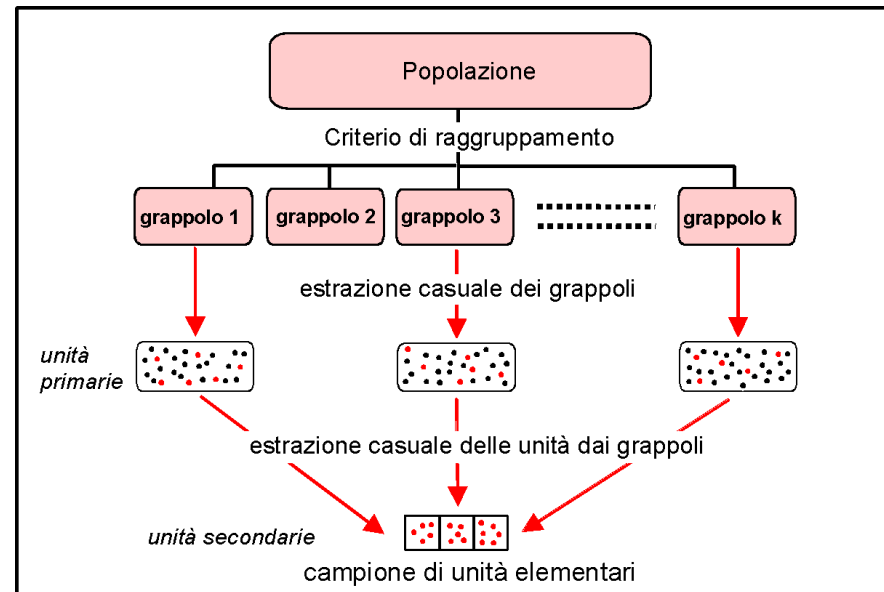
Popolazione

Criterio di raggruppamento

grappolo 1

grappolo 2

grappolo 3

grappolo k

estrazione casuale dei grappoli

unità primarie

estrazione casuale delle unità dai grappoli

unità secondarie

campione di unità elementari